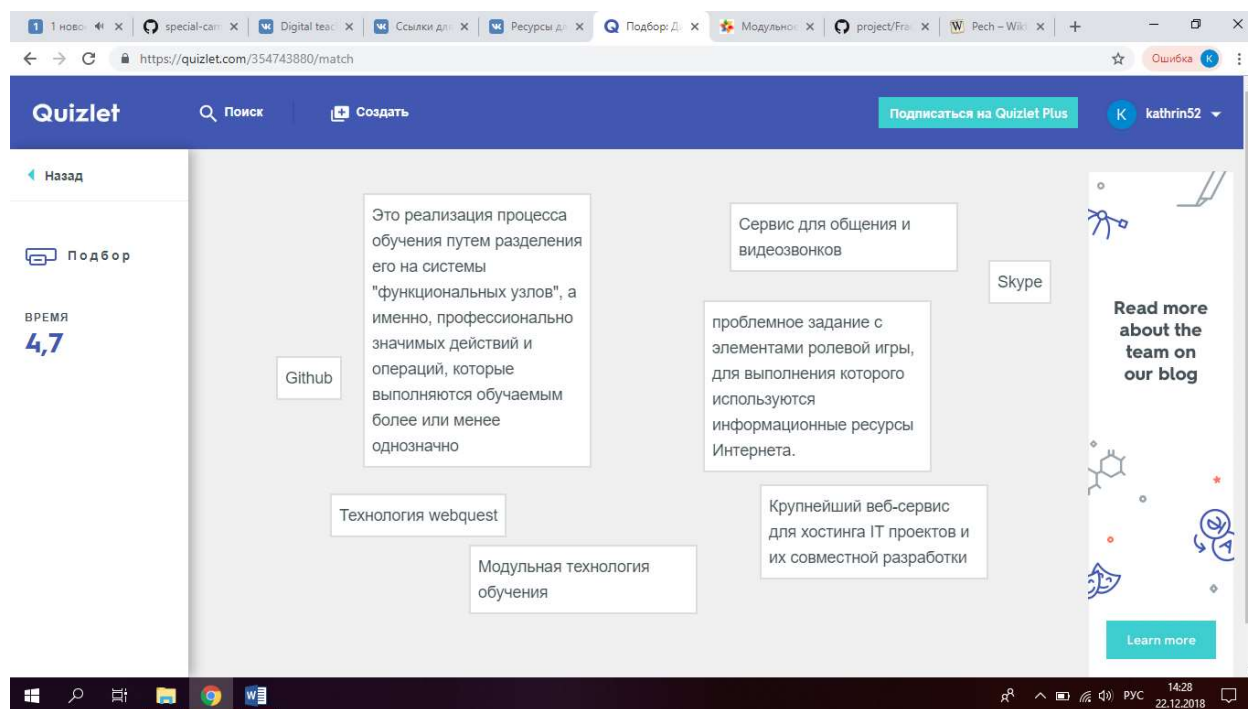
1 новое × | special-car × | Digital teac × | Ссылки дл × | Ресурсы д × | Подбор: Д × | Модульно × | project/Fra × | Pech – Wiki × | +

https://quizlet.com/354743880/match

Ошибка K

Quizlet Поиск Создать Подписаться на Quizlet Plus K kathrin52

Назад

Подбор

ВРЕМЯ
4,7

Это реализация процесса обучения путем разделения его на системы "функциональных узлов", а именно, профессионально значимых действий и операций, которые выполняются обучаемым более или менее однозначно

Сервис для общения и видеозвонков

Skype

проблемное задание с элементами ролевой игры, для выполнения которого используются информационные ресурсы Интернета.

Github

Технология webquest

Крупнейший веб-сервис для хостинга IT проектов и их совместной разработки

Модульная технология обучения

Read more about the team on our blog

Learn more

РУС 14:28 22.12.2018